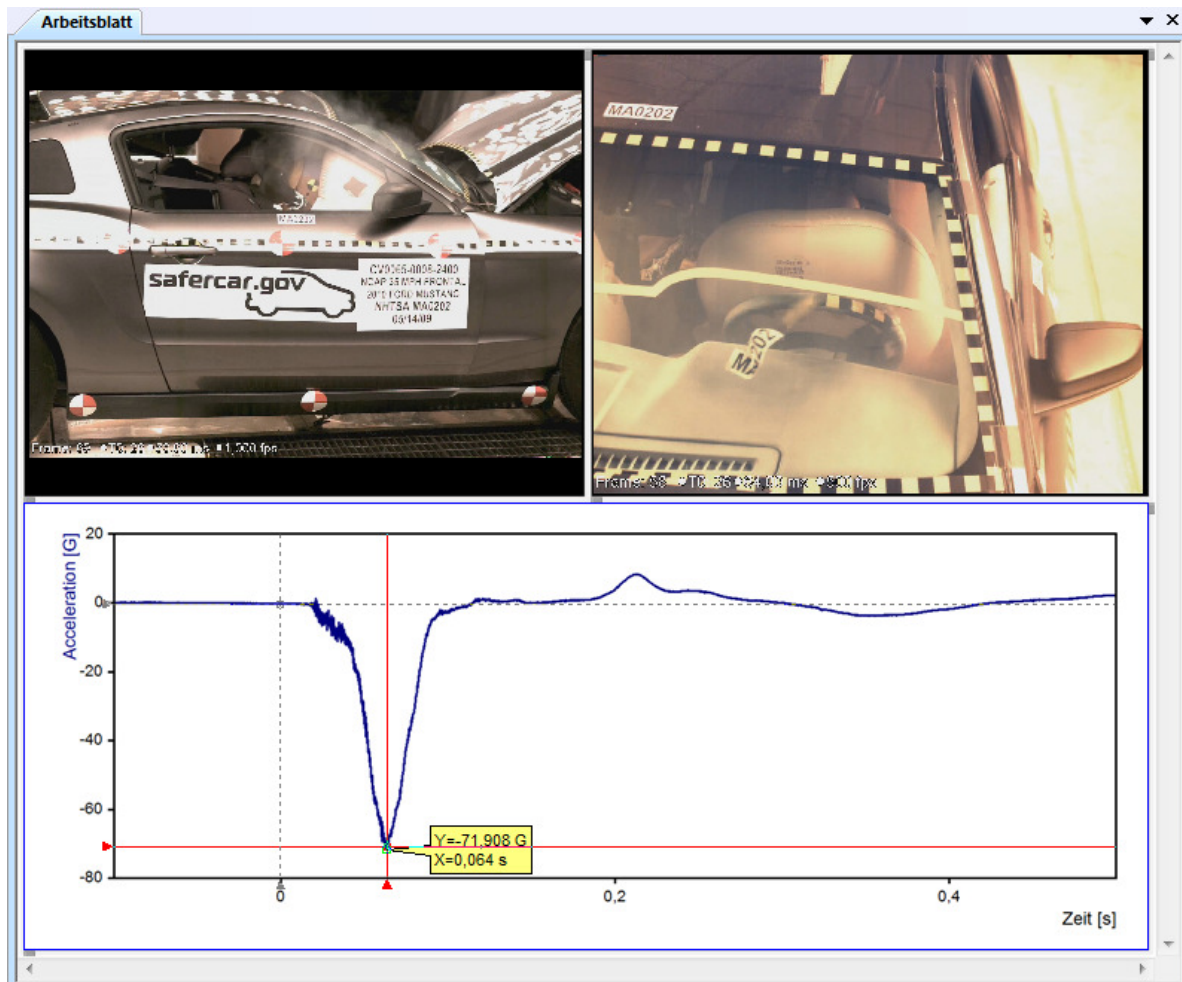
Arbeitsblatt

MA0202

safercar.gov

CV0065-0065-2400
NCAP 35 MPH FRONTAL
2010 FORD MUSTANG
NHTSA MA0202
05/14/09

Frame: 65 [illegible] 1,000 fps

MA0202

MA0202

Frame: 65 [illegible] fps

Acceleration [G]

20

0

-20

-40

-60

-80

Y=-71,908 G
X=0,064 s

0

0,2

0,4

Zeit [s]